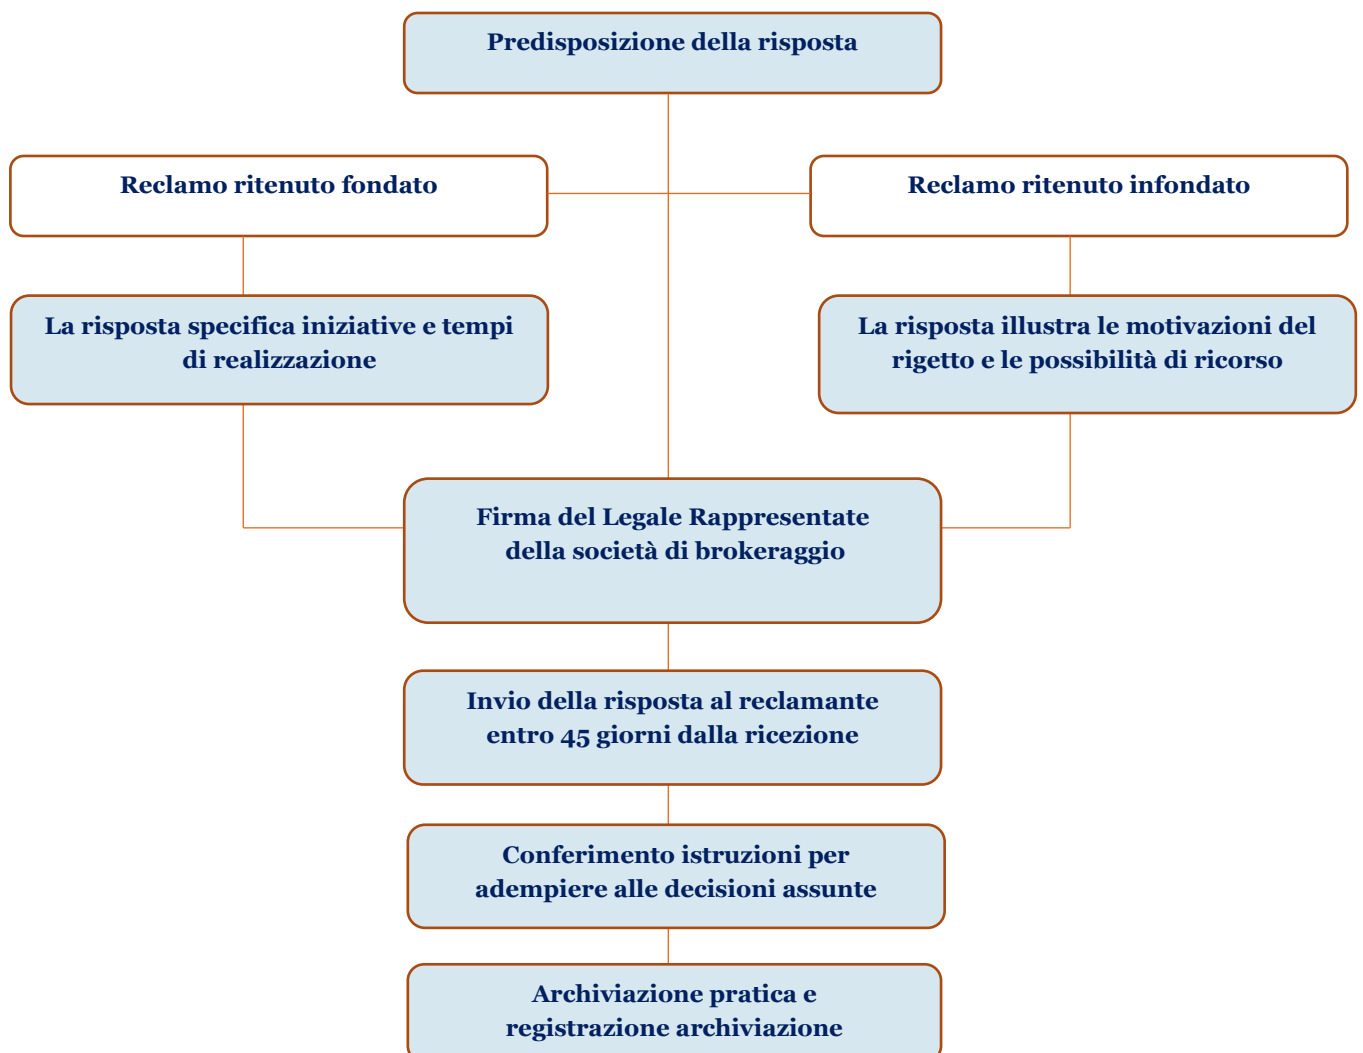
Predisposizione della risposta

Reclamo ritenuto fondato

Reclamo ritenuto infondato

La risposta specifica iniziative e tempi di realizzazione

La risposta illustra le motivazioni del rigetto e le possibilità di ricorso

Firma del Legale Rappresentate della società di brokeraggio

Invio della risposta al reclamante entro 45 giorni dalla ricezione

Conferimento istruzioni per adempiere alle decisioni assunte

Archiviazione pratica e registrazione archiviazione